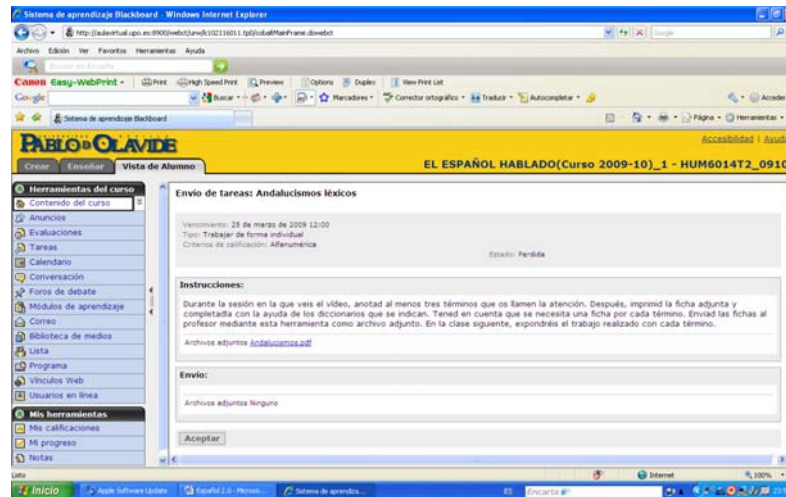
Sistema de aprendizaje Blackboard - Windows Internet Explorer

http://aulavirtual.upo.es:8900/webct/urw/lc102116011.tp0/cobaltMainFrame.dowebct

Archivo Edición Ver Favoritos Herramientas Ayuda

Canon Easy-WebPrint · Print High Speed Print Preview Options Duplex View Print List

Google · Buscar · Marcadores · Corrector ortográfico · Traducir · Autocompletar · Acceder

Sistema de aprendizaje Blackboard

Página · Herramientas ·

PABLO DE OLAVIDE

Accesibilidad | Ayuda

Crear Enseñar Vista de Alumno

EL ESPAÑOL HABLADO(Curso 2009-10)_1 - HUM6014T2_0910

Herramientas del curso
Contenido del curso
Anuncios
Evaluaciones
Tareas
Calendario
Conversación
Foros de debate
Módulos de aprendizaje
Correo
Biblioteca de medios
Lista
Programa
Vínculos Web
Usuarios en línea
Mis herramientas
Mis calificaciones
Mi progreso
Notas

Envío de tareas: Andalucismos léxicos

Vencimiento: 25 de marzo de 2009 12:00
Tipo: Trabajar de forma individual
Criterios de calificación: Alfanumérica

Estado: Perdida

Instrucciones:

Durante la sesión en la que veis el vídeo, anotad al menos tres términos que os llamen la atención. Después, imprimid la ficha adjunta y completadla con la ayuda de los diccionarios que se indican. Tened en cuenta que se necesita una ficha por cada término. Enviad las fichas al profesor mediante esta herramienta como archivo adjunto. En la clase siguiente, expondréis el trabajo realizado con cada término.

Archivos adjuntos Andalucismos.pdf

Envío:

Archivos adjuntos Ninguno

Aceptar

Listo

Internet

100%

Inicio Apple Software Update Español 2.0 - Microso... Sistema de aprendiz... ES Encarta